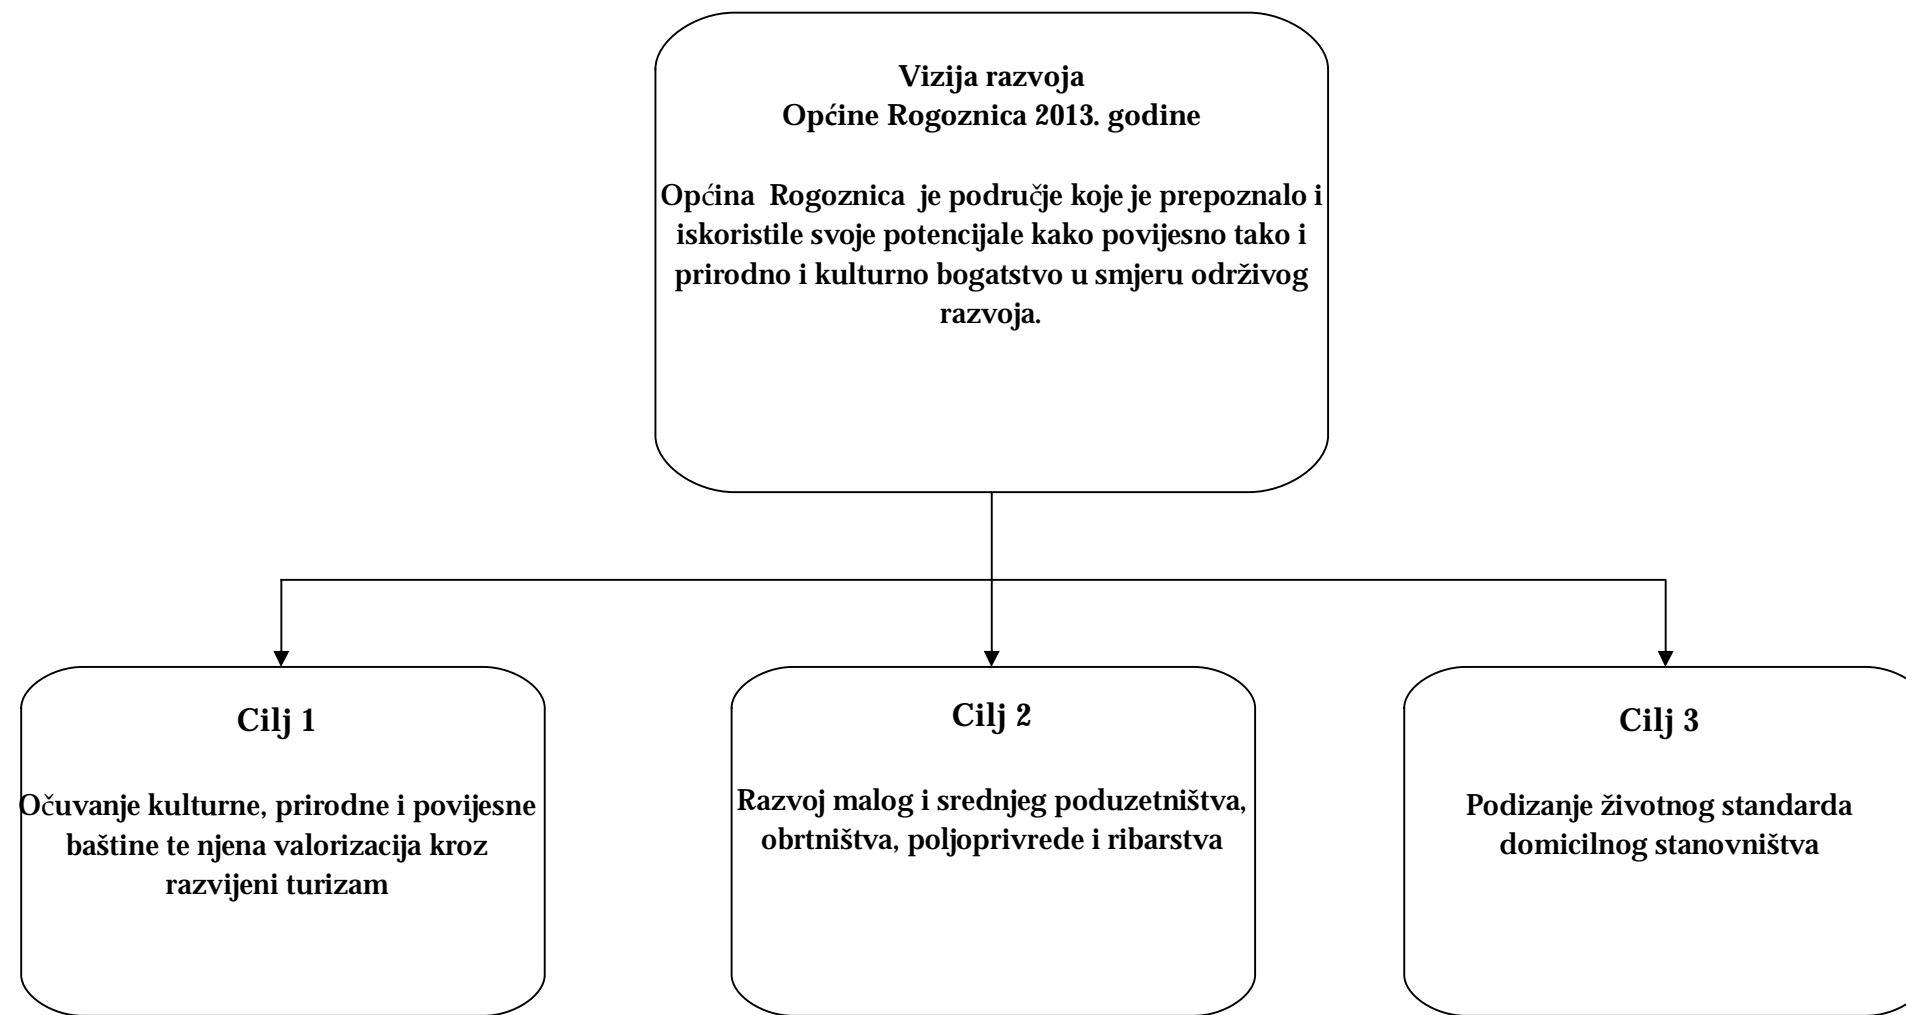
Vizija razvoja
Općine Rogoznica 2013. godine

Općina Rogoznica je područje koje je prepoznalo i iskoristile svoje potencijale kako povijesno tako i prirodno i kulturno bogatstvo u smjeru održivog razvoja.

Cilj 1

Očuvanje kulturne, prirodne i povijesne baštine te njena valorizacija kroz razvijeni turizam

Cilj 2

Razvoj malog i srednjeg poduzetništva, obrtništva, poljoprivrede i ribarstva

Cilj 3

Podizanje životnog standarda domicilnog stanovništva